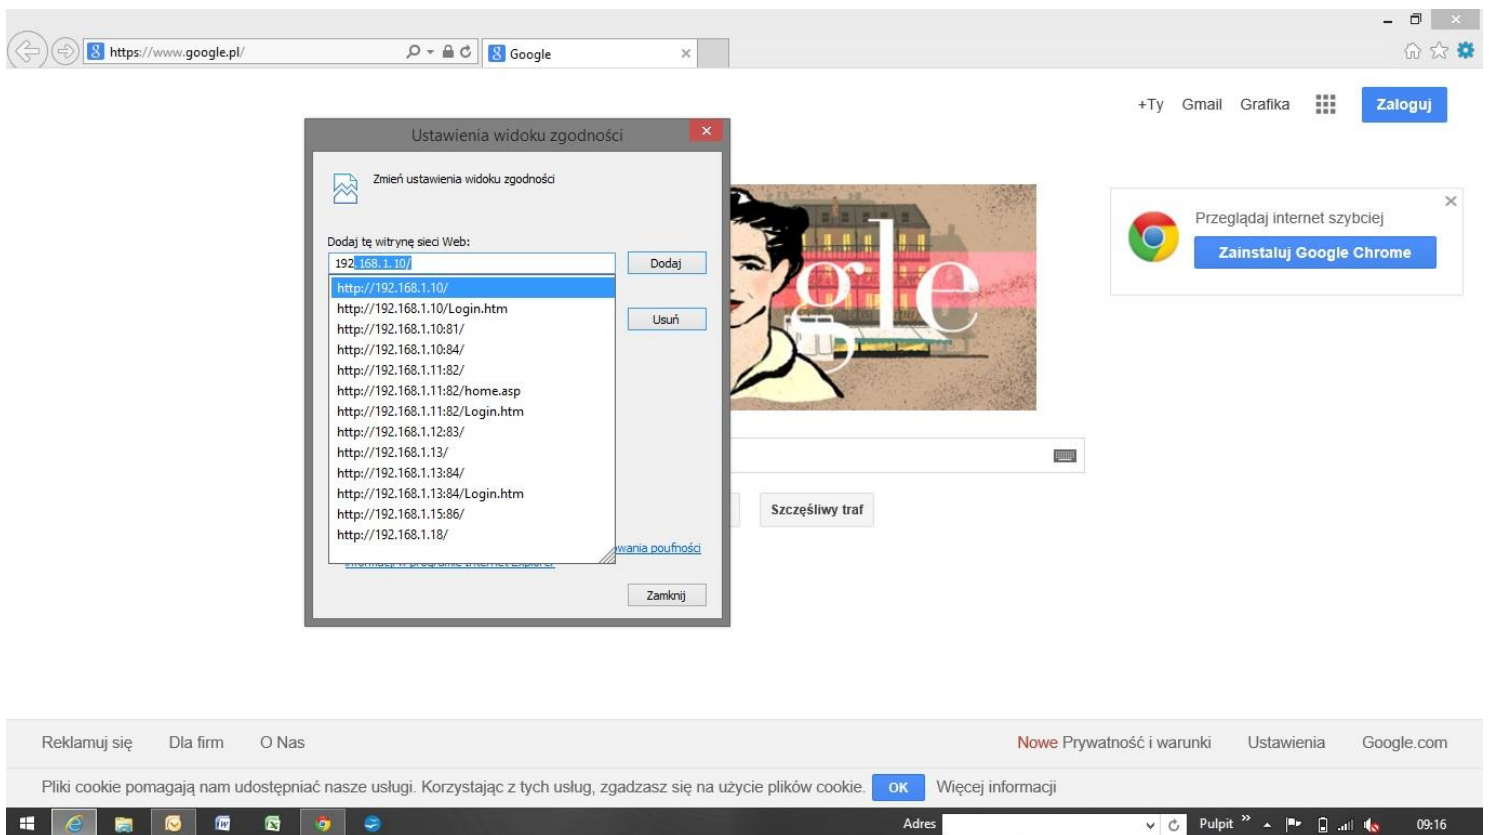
https://www.google.pl/

Google

+Ty Gmail Grafika Zaloguj

Ustawienia widoku zgodności

Zmień ustawienia widoku zgodności

Dodaj tę witrynę sieci Web:

192.168.1.10/

Dodaj

http://192.168.1.10/
http://192.168.1.10/Login.htm
http://192.168.1.10:81/
http://192.168.1.10:84/
http://192.168.1.11:82/
http://192.168.1.11:82/home.asp
http://192.168.1.11:82/Login.htm
http://192.168.1.12:83/
http://192.168.1.13/
http://192.168.1.13:84/
http://192.168.1.13:84/Login.htm
http://192.168.1.15:86/
http://192.168.1.18/

Usuń

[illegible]wania poufności

Zamknij

Przeglądaj internet szybciej

Zainstaluj Google Chrome

Szczęśliwy traf

Reklamuj się Dla firm O Nas

Nowe Prywatność i warunki Ustawienia Google.com

Pliki cookie pomagają nam udostępniać nasze usługi. Korzystając z tych usług, zgadzasz się na użycie plików cookie. OK Więcej informacji

Adres Pulpit 09:16